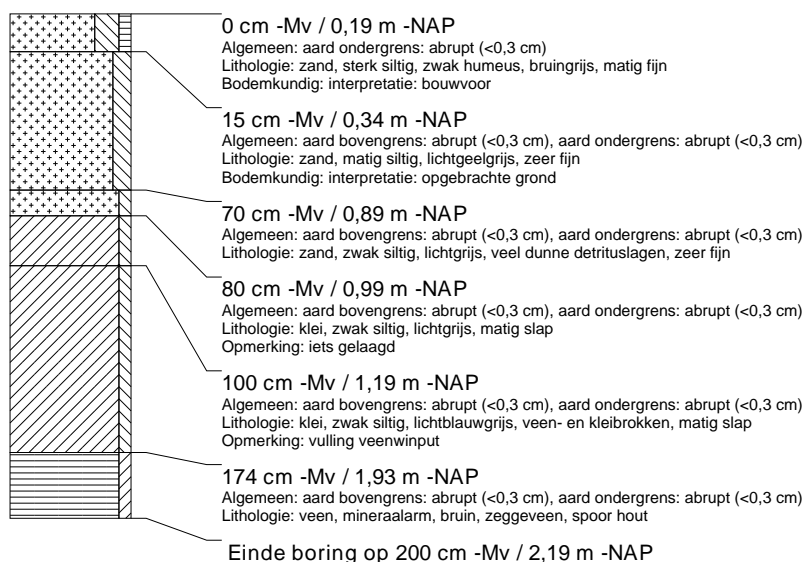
0 cm -Mv / 0,19 m -NAP
Algemeen: aard ondergrens: abrupt (<0,3 cm)
Lithologie: zand, sterk siltig, zwak humeus, bruingrijs, matig fijn
Bodemkundig: interpretatie: bouwvoor

15 cm -Mv / 0,34 m -NAP
Algemeen: aard bovengrens: abrupt (<0,3 cm), aard ondergrens: abrupt (<0,3 cm)
Lithologie: zand, matig siltig, lichtgeelgrijs, zeer fijn
Bodemkundig: interpretatie: opgebrachte grond

70 cm -Mv / 0,89 m -NAP
Algemeen: aard bovengrens: abrupt (<0,3 cm), aard ondergrens: abrupt (<0,3 cm)
Lithologie: zand, zwak siltig, lichtgrijs, veel dunne detrituslagen, zeer fijn

80 cm -Mv / 0,99 m -NAP
Algemeen: aard bovengrens: abrupt (<0,3 cm), aard ondergrens: abrupt (<0,3 cm)
Lithologie: klei, zwak siltig, lichtgrijs, matig slap
Opmerking: iets gelaagd

100 cm -Mv / 1,19 m -NAP
Algemeen: aard bovengrens: abrupt (<0,3 cm), aard ondergrens: abrupt (<0,3 cm)
Lithologie: klei, zwak siltig, lichtblauwgrijs, veen- en kleibrokken, matig slap
Opmerking: vulling veenwinput

174 cm -Mv / 1,93 m -NAP
Algemeen: aard bovengrens: abrupt (<0,3 cm), aard ondergrens: abrupt (<0,3 cm)
Lithologie: veen, mineraalarm, bruin, zeggeveen, spoor hout

Einde boring op 200 cm -Mv / 2,19 m -NAP